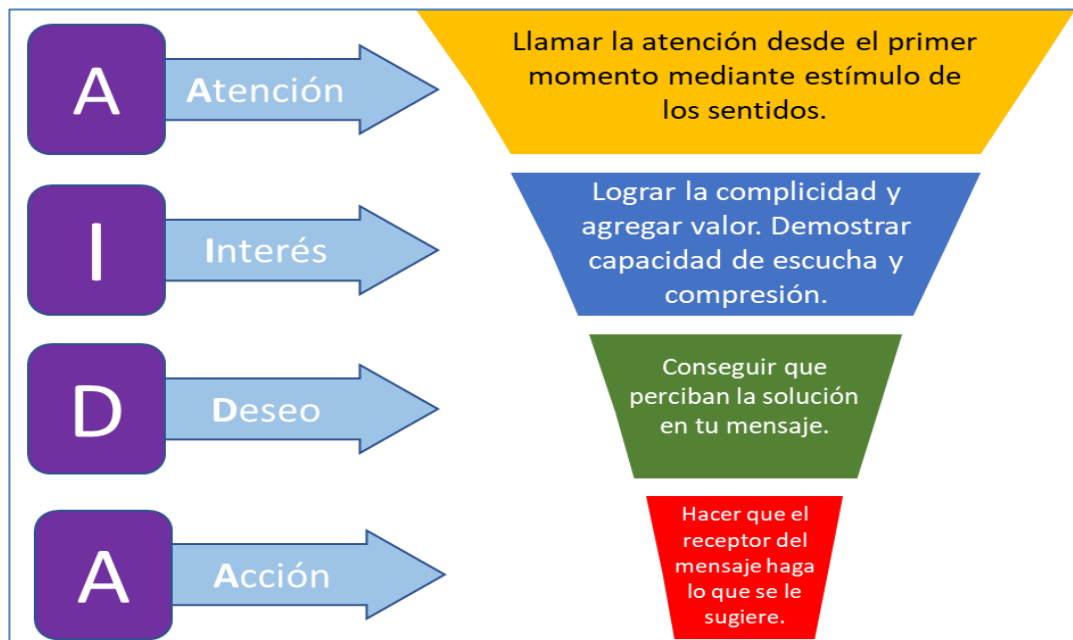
A

Atención

Llamar la atención desde el primer momento mediante estímulo de los sentidos.

I

Interés

Lograr la complicidad y agregar valor. Demostrar capacidad de escucha y compresión.

D

Deseo

Conseguir que perciban la solución en tu mensaje.

A

Acción

Hacer que el receptor del mensaje haga lo que se le sugiere.